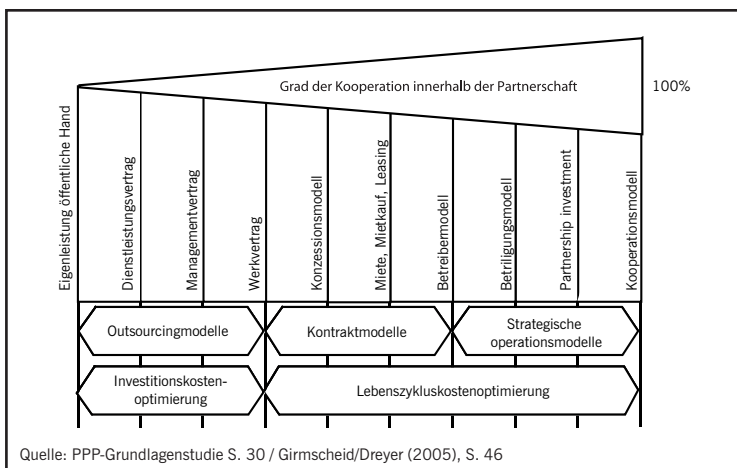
Grad der Kooperation innerhalb der Partnerschaft

100%

Eigenleistung öffentliche Hand

Dienstleistungsvertrag

Managementvertrag

Werkvertrag

Konzessionsmodell

Miete, Mietkauf, Leasing

Betreibermodell

Beteiligungsmodell

Partnership investment

Kooperationsmodell

Outsourcingmodelle

Kontraktmodelle

Strategische operationsmodelle

Investitionskostenoptimierung

Lebenszykluskostenoptimierung

Quelle: PPP-Grundlagenstudie S. 30 / Girmscheid/Dreyer (2005), S. 46